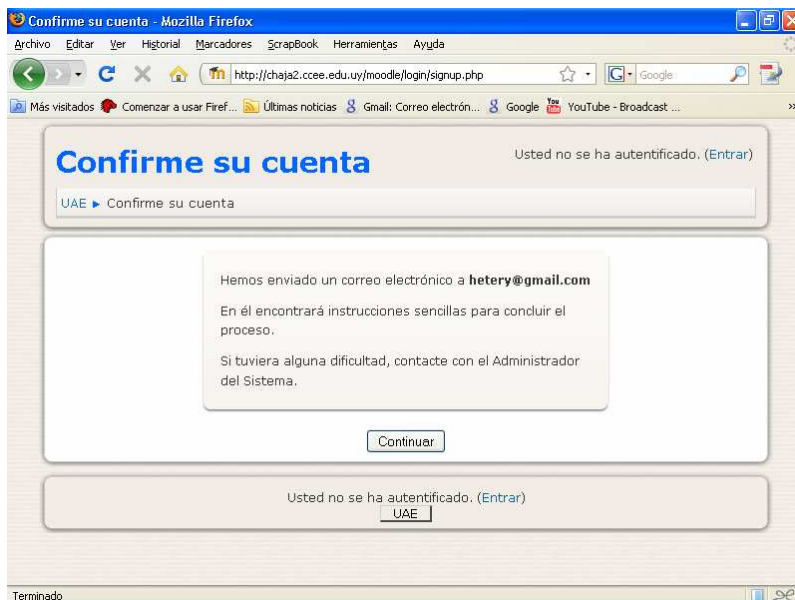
Confirme su cuenta - Mozilla Firefox

Archivo Editar Ver Historial Marcadores ScrapBook Herramientas Ayuda

http://chaja2.ccee.edu.uy/moodle/login/signup.php

Google

Más visitados Comenzar a usar Firef... Últimas noticias Gmail: Correo electrón... Google YouTube - Broadcast ...

Confirme su cuenta

Usted no se ha autentificado. (Entrar)

UAE ► Confirme su cuenta

Hemos enviado un correo electrónico a **hetery@gmail.com**

En él encontrará instrucciones sencillas para concluir el proceso.

Si tuviera alguna dificultad, contacte con el Administrador del Sistema.

Continuar

Usted no se ha autentificado. (Entrar)

UAE

Terminado